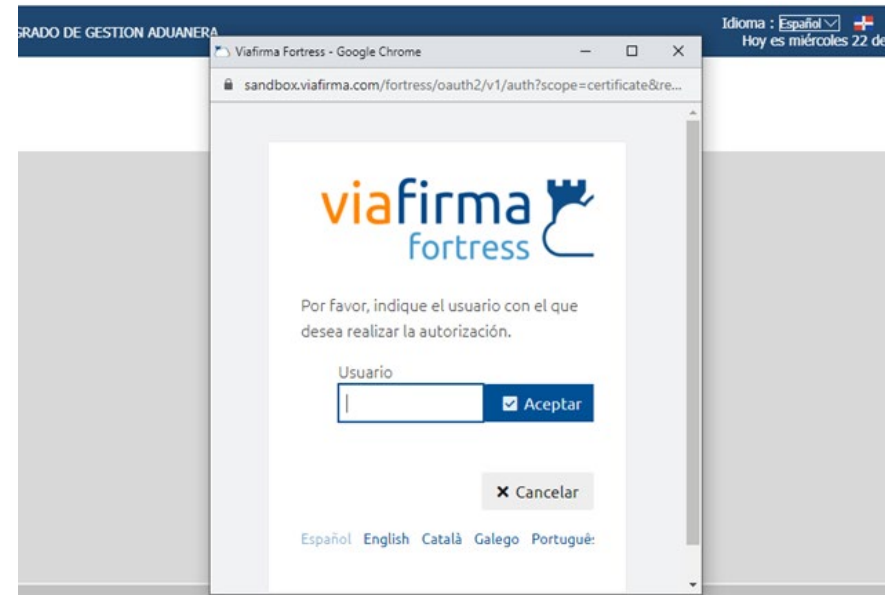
RADO DE GESTION ADUANERA

Idioma : Español
Hoy es miércoles 22 de

Viafirma Fortress - Google Chrome

sandbox.viafirma.com/fortress/oauth2/v1/auth?scope=certificate&re...

viafirma
fortress

Por favor, indique el usuario con el que desea realizar la autorización.

Usuario

Aceptar

Cancelar

Español English Català Galego Portuguê